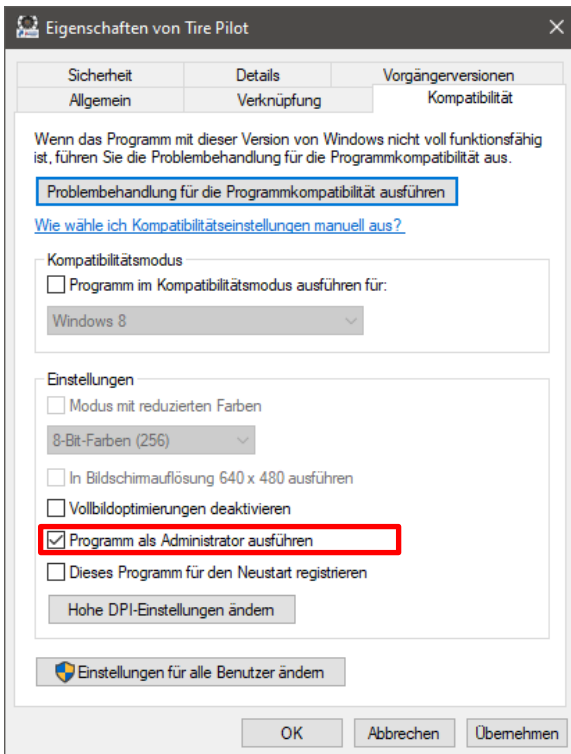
Eigenschaften von Tire Pilot

Sicherheit
Details
Vorgängerversionen
Allgemein
Verknüpfung
Kompatibilität

Wenn das Programm mit dieser Version von Windows nicht voll funktionsfähig ist, führen Sie die Problembehandlung für die Programmkompatibilität aus.

Problembehandlung für die Programmkompatibilität ausführen

Wie wähle ich Kompatibilitätseinstellungen manuell aus?

Kompatibilitätsmodus
Programm im Kompatibilitätsmodus ausführen für:
Windows 8

Einstellungen
Modus mit reduzierten Farben
8-Bit-Farben (256)
In Bildschirmauflösung 640 x 480 ausführen
Vollbildoptimierungen deaktivieren
Programm als Administrator ausführen
Dieses Programm für den Neustart registrieren
Hohe DPI-Einstellungen ändern

Einstellungen für alle Benutzer ändern

OK
Abbrechen
Übernehmen